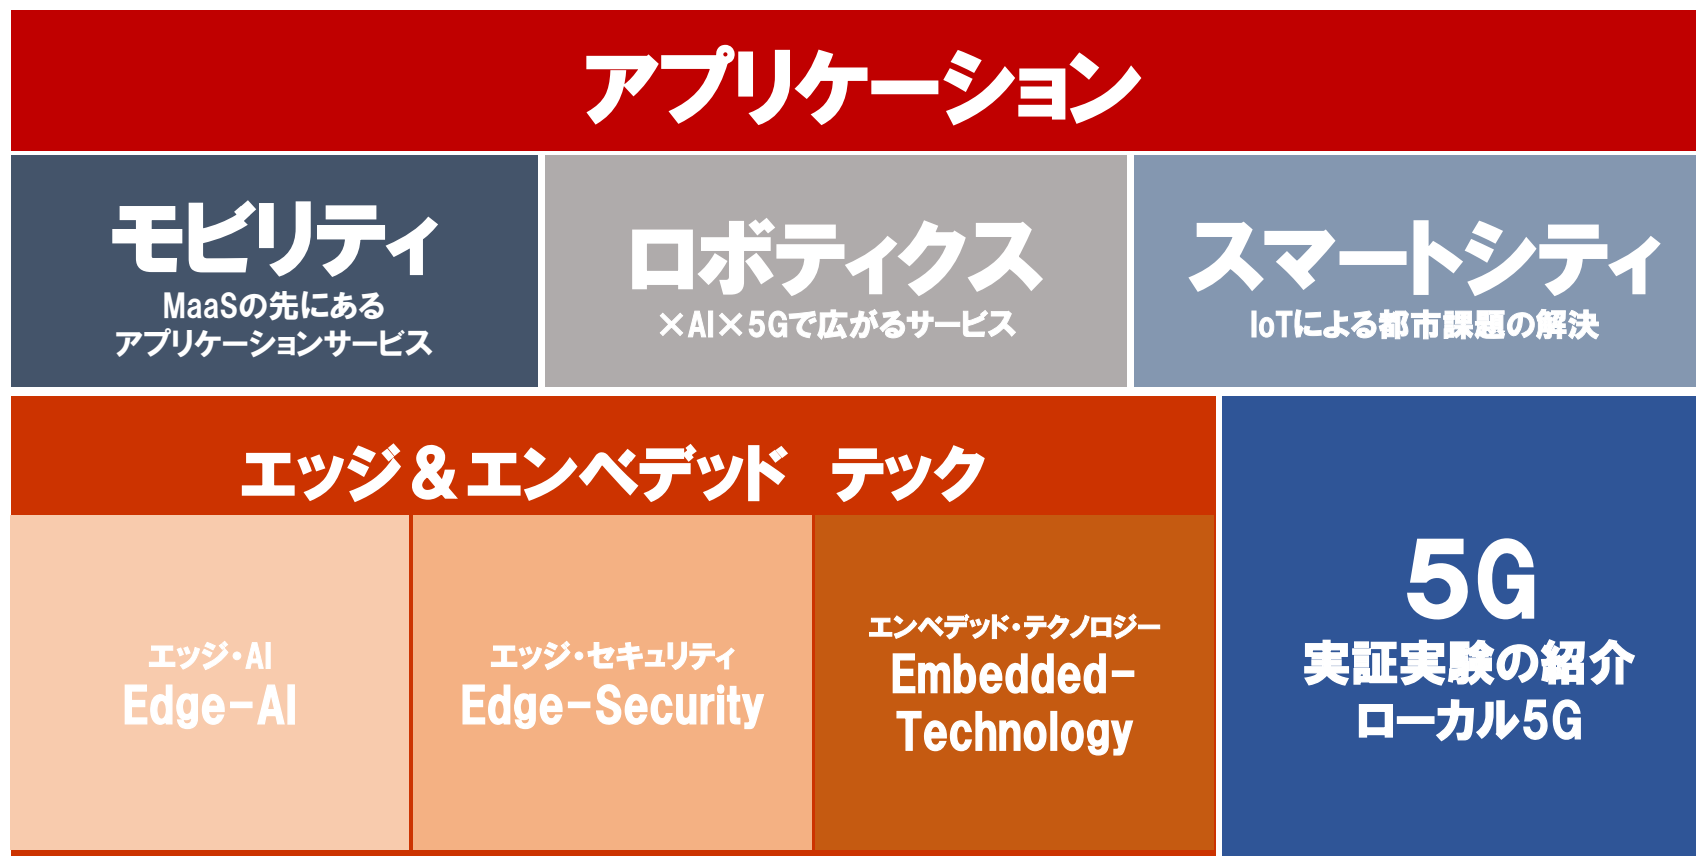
アプリケーション

モビリティ
MaaSの先にある
アプリケーションサービス

ロボティクス
×AI×5Gで広がるサービス

スマートシティ
IoTによる都市課題の解決

エッジ＆エンベデッド　テック

エッジ・AI
Edge-AI

エッジ・セキュリティ
Edge-Security

エンベデッド・テクノロジー
Embedded-Technology

5G
実証実験の紹介
ローカル5G